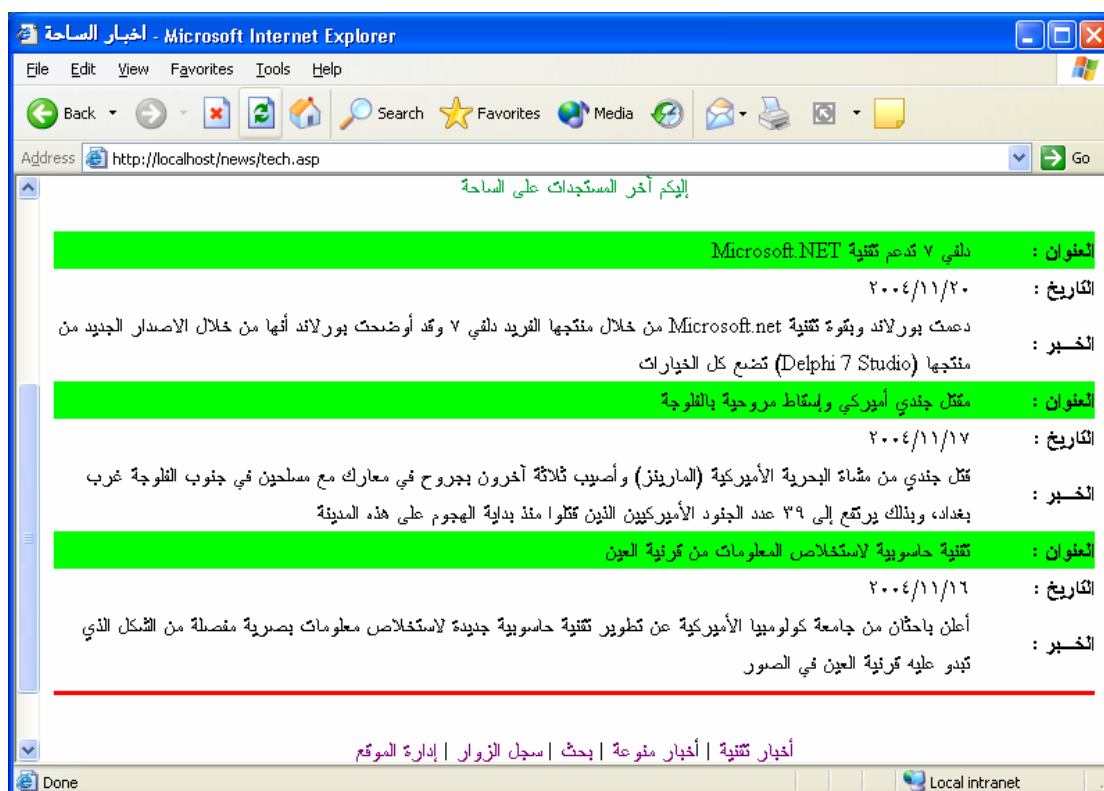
أخبار الساحة - Microsoft Internet Explorer

File Edit View Favorites Tools Help

Back Search Favorites Media

Address http://localhost/news/tech.asp Go

إليكم آخر المستجدات على الساحة

| | |
|---|---|
| العنوان : | دلفي ٧ تدعم تقنية Microsoft.NET |
| التاريخ : | ٢٠٠٤/١١/٢٠ |
| الخــبر : | دعمت بورلاند وبقوة تقنية Microsoft.net من خلال منتجها الفريد دلفي ٧ وقد أوضحت بورلاند أنها من خلال الاصدار الجديد من منتجها (Delphi 7 Studio) تضع كل الخيارات |
| العنوان : | مقتل جندي أميركي وإسقاط مروحية بالفلوجة |
| التاريخ : | ٢٠٠٤/١١/١٧ |
| الخــبر : | قتل جندي من مشاة البحرية الأميركية (المارينز) وأصيب ثلاثة آخرون بجروح في معارك مع مسلحين في جنوب الفلوجة غرب بغداد، وبذلك يرتفع إلى ٣٩ عدد الجنود الأميركيين الذين قتلوا منذ بداية الهجوم على هذه المدينة |
| العنوان : | تقنية حاسوبية لاستخلاص المعلومات من قرنية العين |
| التاريخ : | ٢٠٠٤/١١/١٦ |
| الخــبر : | أعلن باحثان من جامعة كولومبيا الأميركية عن تطوير تقنية حاسوبية جديدة لاستخلاص معلومات بصرية مفصلة من الشكل الذي تبدو عليه قرنية العين في الصور |

أخبار تقنية | أخبار منوعة | بحث | سجل الزوار | إدارة الموقع

Done Local intranet